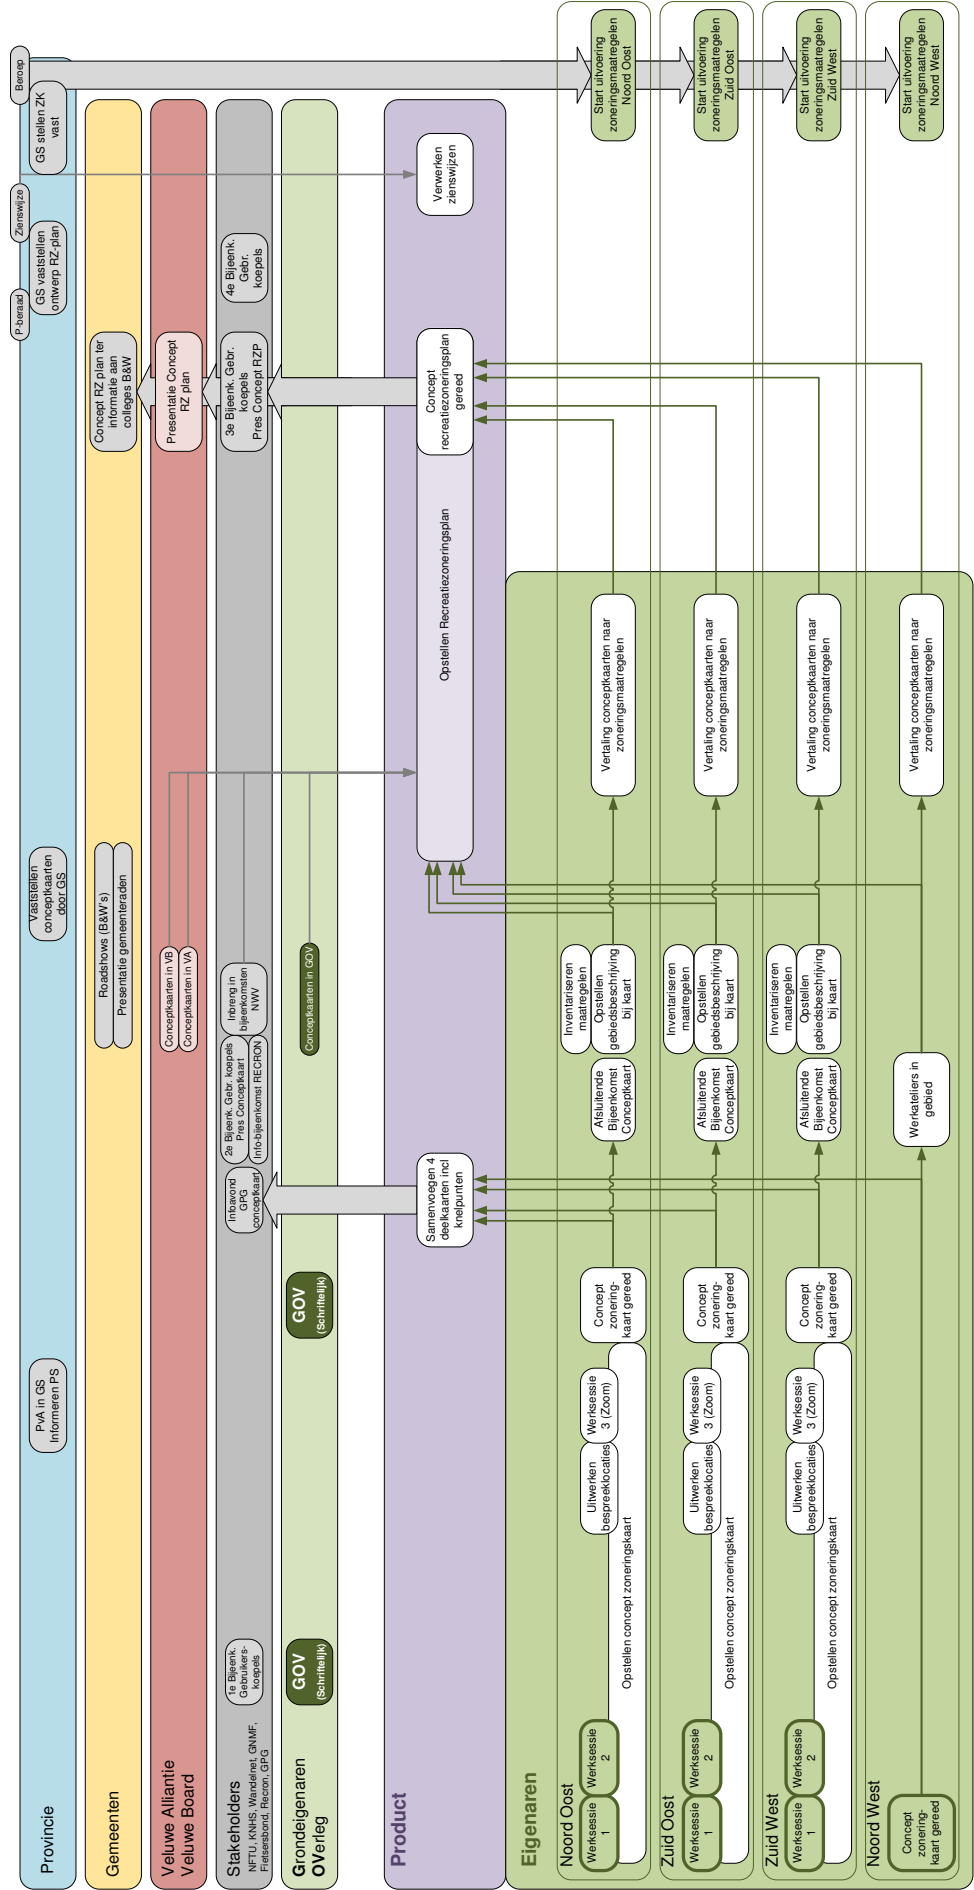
Provincie

PvA in GS Informeren PS

Vaststellen conceptkaarten door GS

P-beraad

GS vaststellen ontwerp RZ-plan

Zienswijze

GS stellen ZK vast

Beroep

Gemeenten

Roadshows (B&W's)

Presentatie gemeenteraden

Concept RZ plan ter informatie aan colleges B&W

Veluwe Alliantie
Veluwe Board

Conceptkaarten in VB

Conceptkaarten in VA

Presentatie Concept RZ plan

Stakeholders
NFTU, KNHS, Wandelnet, GNMF, Fietsersbond, Recron, GPG

1e Bijeenk. Gebruikers-koepels

Infoavond GPG conceptkaart

2e Bijeenk. Gebr. koepels Pres Conceptkaart

Info-bijeenkomst RECRON

Inbreng in bijeenkomsten NWV

3e Bijeenk. Gebr. koepels Pres Concept RZP

4e Bijeenk. Gebr. koepels

Grondeigenaren
OVerleg

GOV (Schriftelijk)

GOV (Schriftelijk)

Conceptkaarten in GOV

Product

Samenvoegen 4 deelkaarten incl knelpunten

Opstellen Recreatiezoneringsplan

Concept recreatiezoneringsplan gereed

Verwerken zienswijzen

Eigenaren

Noord Oost

Werksessie 1

Werksessie 2

Opstellen concept zoneringskaart

Uitwerken bespreeklocaties

Werksessie 3 (Zoom)

Concept zonering-kaart gereed

Afsluitende Bijeenkomst Conceptkaart

Inventariseren maatregelen

Opstellen gebiedsbeschrijving bij kaart

Vertaling conceptkaarten naar zoneringsmaatregelen

Start uitvoering zoneringsmaatregelen Noord Oost

Zuid Oost

Werksessie 1

Werksessie 2

Opstellen concept zoneringskaart

Uitwerken bespreeklocaties

Werksessie 3 (Zoom)

Concept zonering-kaart gereed

Afsluitende Bijeenkomst Conceptkaart

Inventariseren maatregelen

Opstellen gebiedsbeschrijving bij kaart

Vertaling conceptkaarten naar zoneringsmaatregelen

Start uitvoering zoneringsmaatregelen Zuid Oost

Zuid West

Werksessie 1

Werksessie 2

Opstellen concept zoneringskaart

Uitwerken bespreeklocaties

Werksessie 3 (Zoom)

Concept zonering-kaart gereed

Afsluitende Bijeenkomst Conceptkaart

Inventariseren maatregelen

Opstellen gebiedsbeschrijving bij kaart

Vertaling conceptkaarten naar zoneringsmaatregelen

Start uitvoering zoneringsmaatregelen Zuid West

Noord West

Concept zonering-kaart gereed

Werkateliers in gebied

Vertaling conceptkaarten naar zoneringsmaatregelen

Start uitvoering zoneringsmaatregelen Noord West